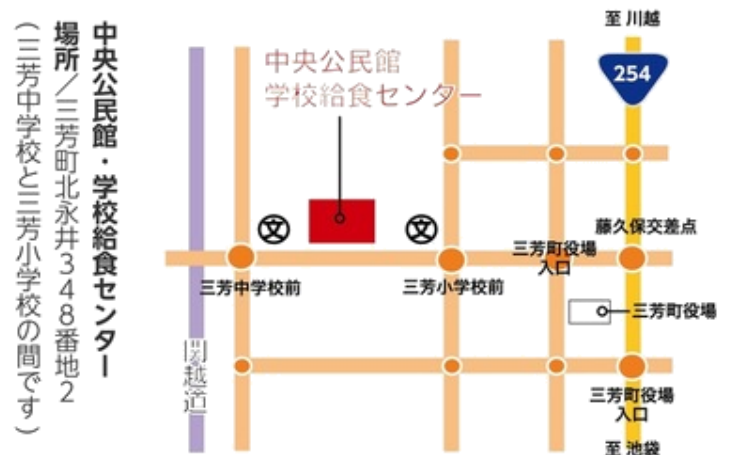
中央公民館・学校給食センター
場所／三芳町北永井３４８番地２
（三芳中学校と三芳小学校の間です）

至 川越
254
中央公民館
学校給食センター
文
文
藤久保交差点
三芳町役場
入口
三芳中学校前
三芳小学校前
三芳町役場
川越道
三芳町役場
入口
至 池袋